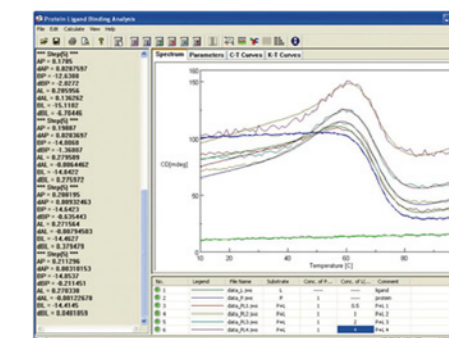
Protein Ligand Binding Analysis

File Edit Calculate View Help

*** Step[5] ***
AP = 0.1795
dAP = 0.0287597
BP = -12.6388
dBP = -2.0272
AL = 0.285956
dAL = 0.136762
BL = -15.1182
dBL = -6.78445
*** Step[6] ***
AP = 0.19887
dAP = 0.0203697
BP = -14.0988
dBP = -1.36867
AL = 0.279589
dAL = -0.0064462
BL = -14.8422
dBL = 0.275572
*** Step[5] ***
AP = 0.208195
dAP = 0.00932463
BP = -14.6423
dBP = -0.635443
AL = 0.271564
dAL = -0.00794583
BL = -14.4627
dBL = 0.379479
*** Step[8] ***
AP = 0.211296
dAP = 0.00310153
BP = -14.8537
dBP = -0.211451
AL = 0.270336
dAL = -0.00122678
BL = -14.4145
dBL = 0.0481859

Spectrum Parameters C-T Curves K-T Curves

150
100
50
0
CD[mdeg]
10 20 30 40 50 60 70 80
Temperature [C]

| No. | Legend | File Name | Substrate | Conc. of P... | Conc. of L... | Comment |
|---|---|---|---|---|---|---|
| 1 | | data_L.ws | L | ---- | ---- | ligand |
| 2 | | data_P.ws | P | 1 | ---- | protein |
| 3 | | data_PL1.ws | PnL | 1 | 0.5 | PnL 1 |
| 4 | | data_PL2.ws | PnL | 1 | 1 | PnL 2 |
| 5 | | data_PL3.ws | PnL | 1 | 2 | PnL 3 |
| 6 | | data_PL4.ws | PnL | 1 | 4 | PnL 4 |